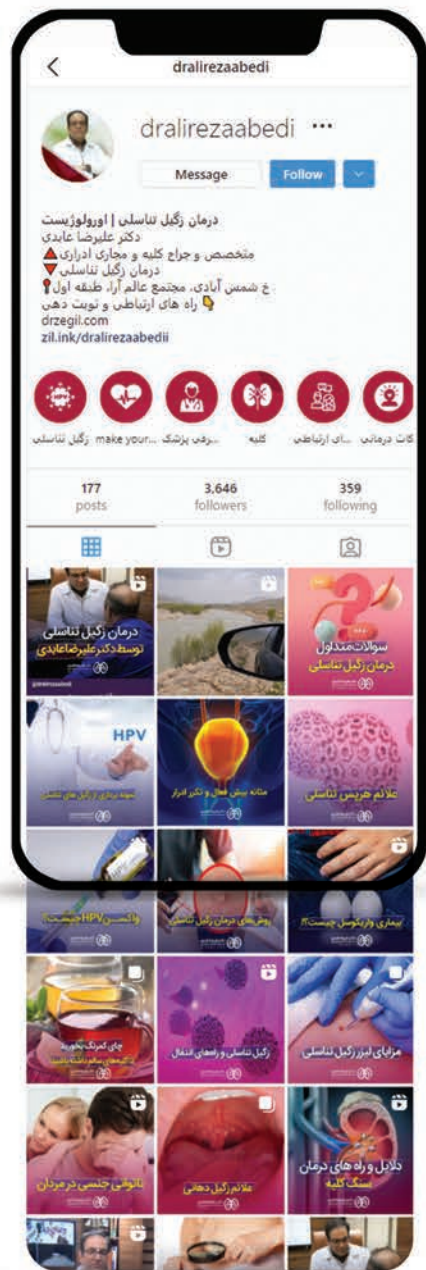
dralirezaabedi

dralirezaabedi ···

Message Follow

درمان زگیل تناسلی | اورولوژیست
دکتر علیرضا عابدی
متخصص و جراح کلیه و مجاری ادراری
درمان زگیل تناسلی
خ شمس آبادی، مجتمع عالم آرا، طبقه اول
راه های ارتباطی و نوبت دهی
drzegil.com
zil.ink/dralirezaabedii

زگیل تناسلی | make your... | ...رفی پزشک | کلیه | ...ای ارتباطی | کات درمانی

177 posts | 3,646 followers | 359 following

درمان زگیل تناسلی توسط دکتر علیرضا عابدی

سوالات متداول درمان زگیل تناسلی

HPV

مثانه بیش فعال و تکرر ادرار

علائم هرپس تناسلی

واکسن HPV چیست؟

روش های درمان زگیل تناسلی

بیماری واریکوسل چیست؟!

چای کمرنگ

زگیل تناسلی و راه های انتقال

مزایای لیزر زگیل تناسلی

ناتوانی جنسی در مردان

علائم زگیل دهانی

دلایل و راه های درمان سنگ کلیه